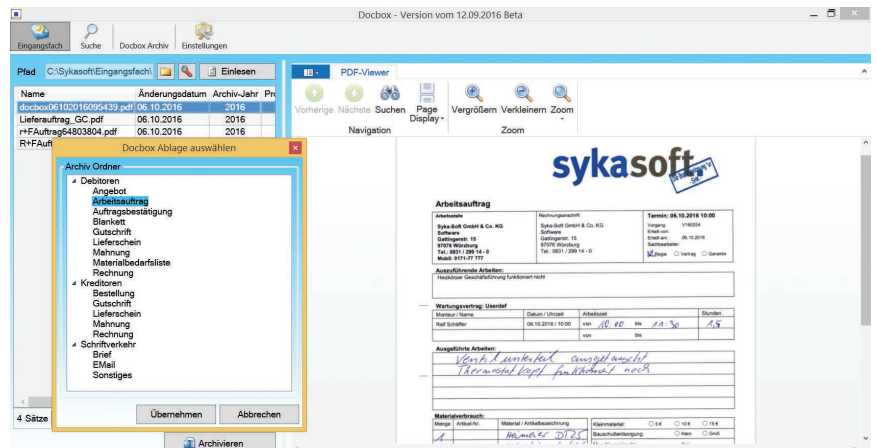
Docbox - Version vom 12.09.2016 Beta

Eingangsfach | Suche | Docbox Archiv | Einstellungen

Pfad C:\Sykasoft\Eingangsfach\ | Einlesen

| Name | Änderungsdatum | Archiv-Jahr | Pr |
|---|---|---|---|
| docbox06102016095439.pdf | 06.10.2016 | 2016 | |
| Lieferauftrag_GC.pdf | 06.10.2016 | 2016 | |
| r+FAuftrag64803804.pdf | 06.10.2016 | 2016 | |
| R+FAuft | | | |

4 Sätze

Archivieren

Docbox Ablage auswählen

Archiv Ordner
Debitoren
Angebot
Arbeitsauftrag
Auftragsbestätigung
Blankett
Gutschrift
Lieferschein
Mahnung
Materialbedarfsliste
Rechnung
Kreditoren
Bestellung
Gutschrift
Lieferschein
Mahnung
Rechnung
Schriftverkehr
Brief
EMail
Sonstiges

Übernehmen | Abbrechen

PDF-Viewer

Vorherige | Nächste | Suchen | Page Display | Vergrößern | Verkleinern | Zoom
Navigation | Zoom

sykasoft

Arbeitsauftrag

Arbeitsstelle
Syka-Soft GmbH & Co. KG
Software
Gattingerstr. 15
97076 Würzburg
Tel.: 0931 / 299 14 - 0
Mobil: 0171-77 777

Rechnungsanschrift
Syka-Soft GmbH & Co. KG
Software
Gattingerstr. 15
97076 Würzburg
Tel.: 0931 / 299 14 - 0

Termin: 06.10.2016 10:00
Vorgang V160254
Erteilt von:
Erteilt am 06.10.2016
Sachbearbeiter:
Regie ○ Vertrag ○ Garantie

Auszuführende Arbeiten:
Heizkörper Geschäftsführung funktioniert nicht

Wartungsvertrag: Userdef

| Monteur / Name | Datum / Uhrzeit | Arbeitszeit | | | | Stunden |
|---|---|---|---|---|---|---|
| Ralf Schäffer | 06.10.2016 / 10:00 | von | 10.00 | bis | 11:30 | 1,5 |
| | | von | | bis | | |

Ausgeführte Arbeiten:
Ventil untersucht ausgetauscht
Thermostatkopf funktioniert nicht

Materialverbrauch:

| Menge | Artikel-Nr. | Material / Artikelbezeichnung | Kleinmaterial | ○ 5 € | ○ 10 € | ○ 15 € |
|---|---|---|---|---|---|---|
| 1 | | Heimeier DT25 | Bauschuttentsorgung | ○ Klein | ○ Groß | |